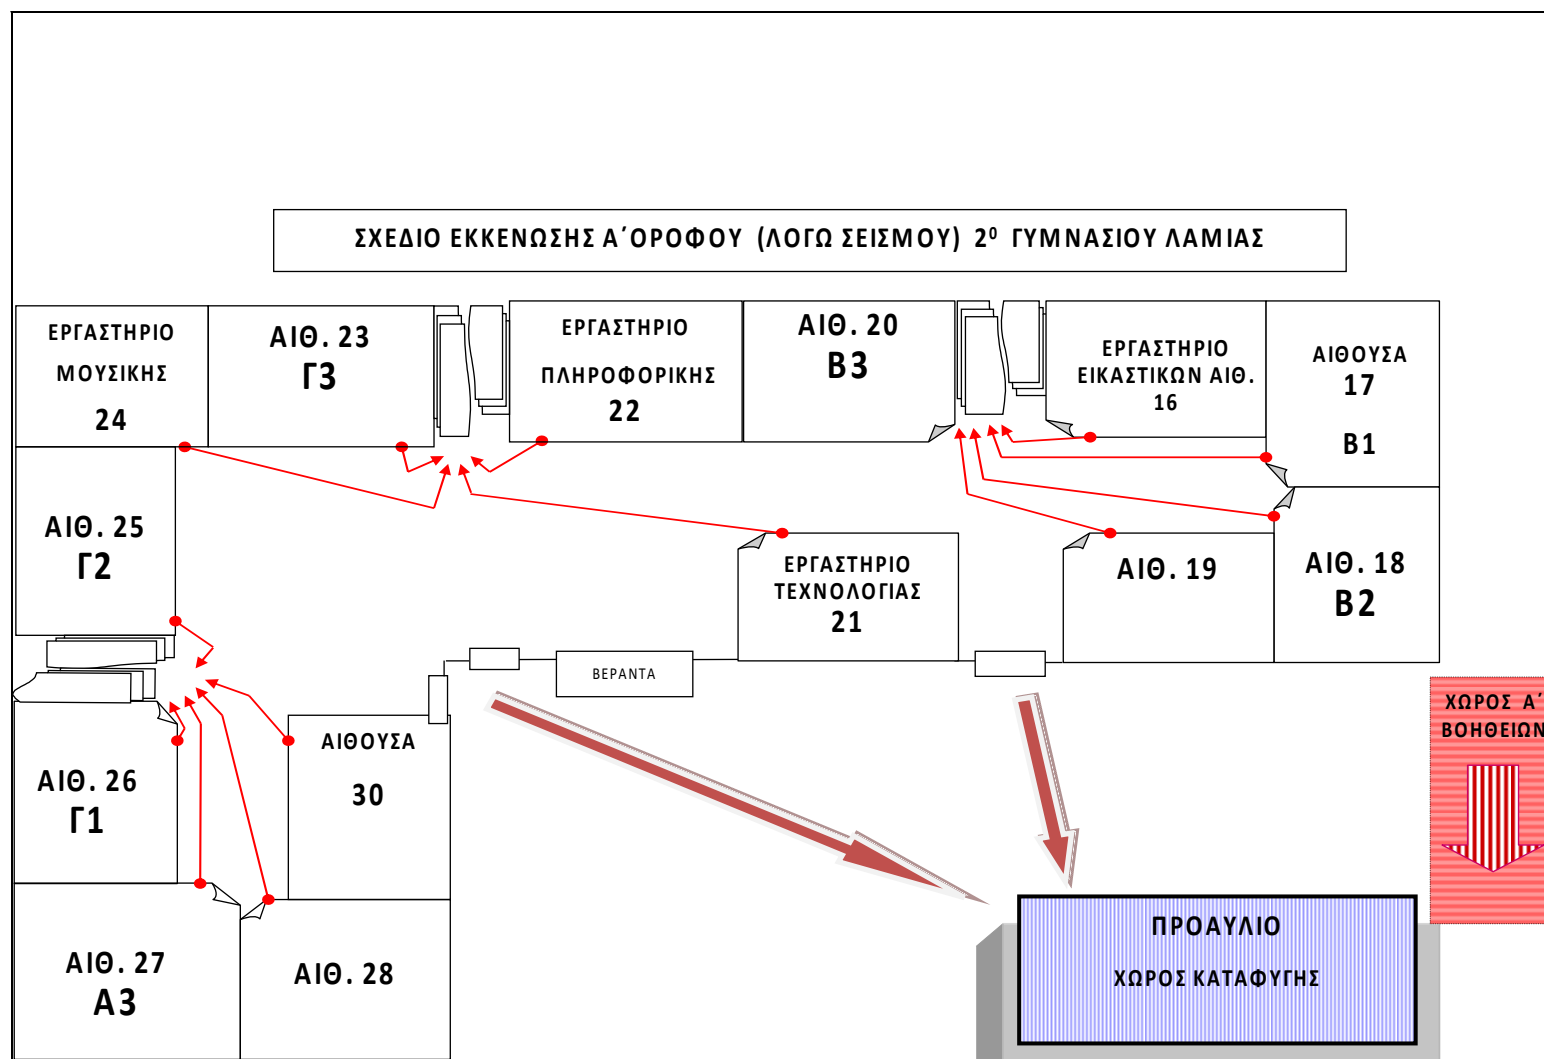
ΣΧΕΔΙΟ ΕΚΚΕΝΩΣΗΣ Α΄ΟΡΟΦΟΥ (ΛΟΓΩ ΣΕΙΣΜΟΥ) $2^0$ ΓΥΜΝΑΣΙΟΥ ΛΑΜΙΑΣ

ΕΡΓΑΣΤΗΡΙΟ ΜΟΥΣΙΚΗΣ 24

ΑΙΘ. 23 Γ3

ΕΡΓΑΣΤΗΡΙΟ ΠΛΗΡΟΦΟΡΙΚΗΣ 22

ΑΙΘ. 20 Β3

ΕΡΓΑΣΤΗΡΙΟ ΕΙΚΑΣΤΙΚΩΝ ΑΙΘ. 16

ΑΙΘΟΥΣΑ 17 Β1

ΑΙΘ. 25 Γ2

ΕΡΓΑΣΤΗΡΙΟ ΤΕΧΝΟΛΟΓΙΑΣ 21

ΑΙΘ. 19

ΑΙΘ. 18 Β2

ΒΕΡΑΝΤΑ

ΧΩΡΟΣ Α΄ ΒΟΗΘΕΙΩΝ

ΑΙΘΟΥΣΑ 30

ΑΙΘ. 26 Γ1

ΑΙΘ. 27 Α3

ΑΙΘ. 28

ΠΡΟΑΥΛΙΟ
ΧΩΡΟΣ ΚΑΤΑΦΥΓΗΣ